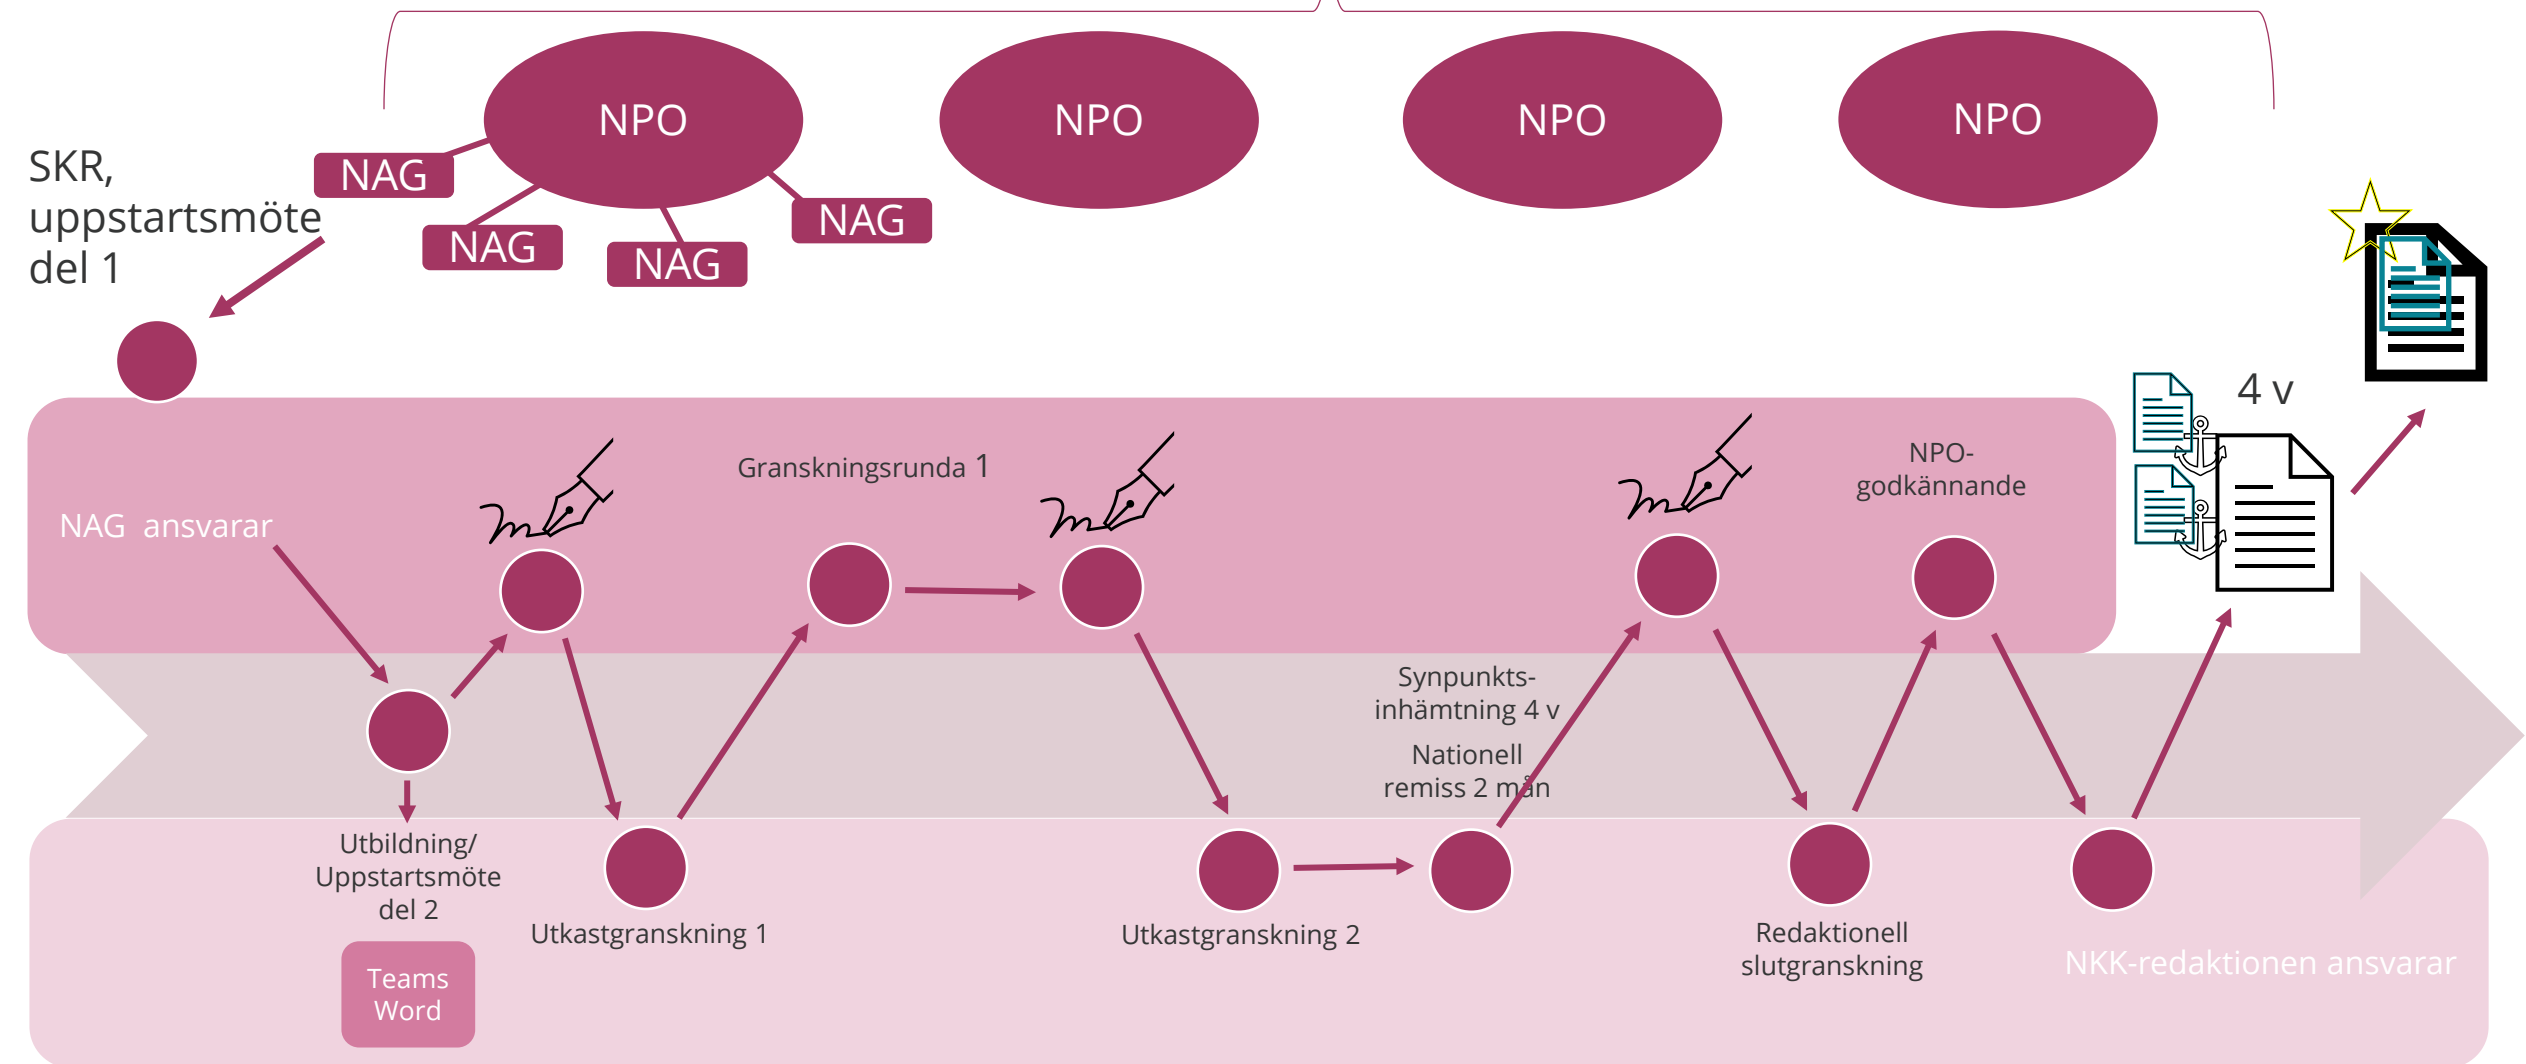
NPO

NPO

NPO

NPO

SKR, uppstartsmöte del 1

NAG

NAG

NAG

NAG

4 v

NAG ansvarar

Granskningsrunda 1

NPO-godkännande

Synpunkts-inhämtning 4 v

Nationell remiss 2 mån

Utbildning/ Uppstartsmöte del 2

Teams Word

Utkastgranskning 1

Utkastgranskning 2

Redaktionell slutgranskning

NKK-redaktionen ansvarar